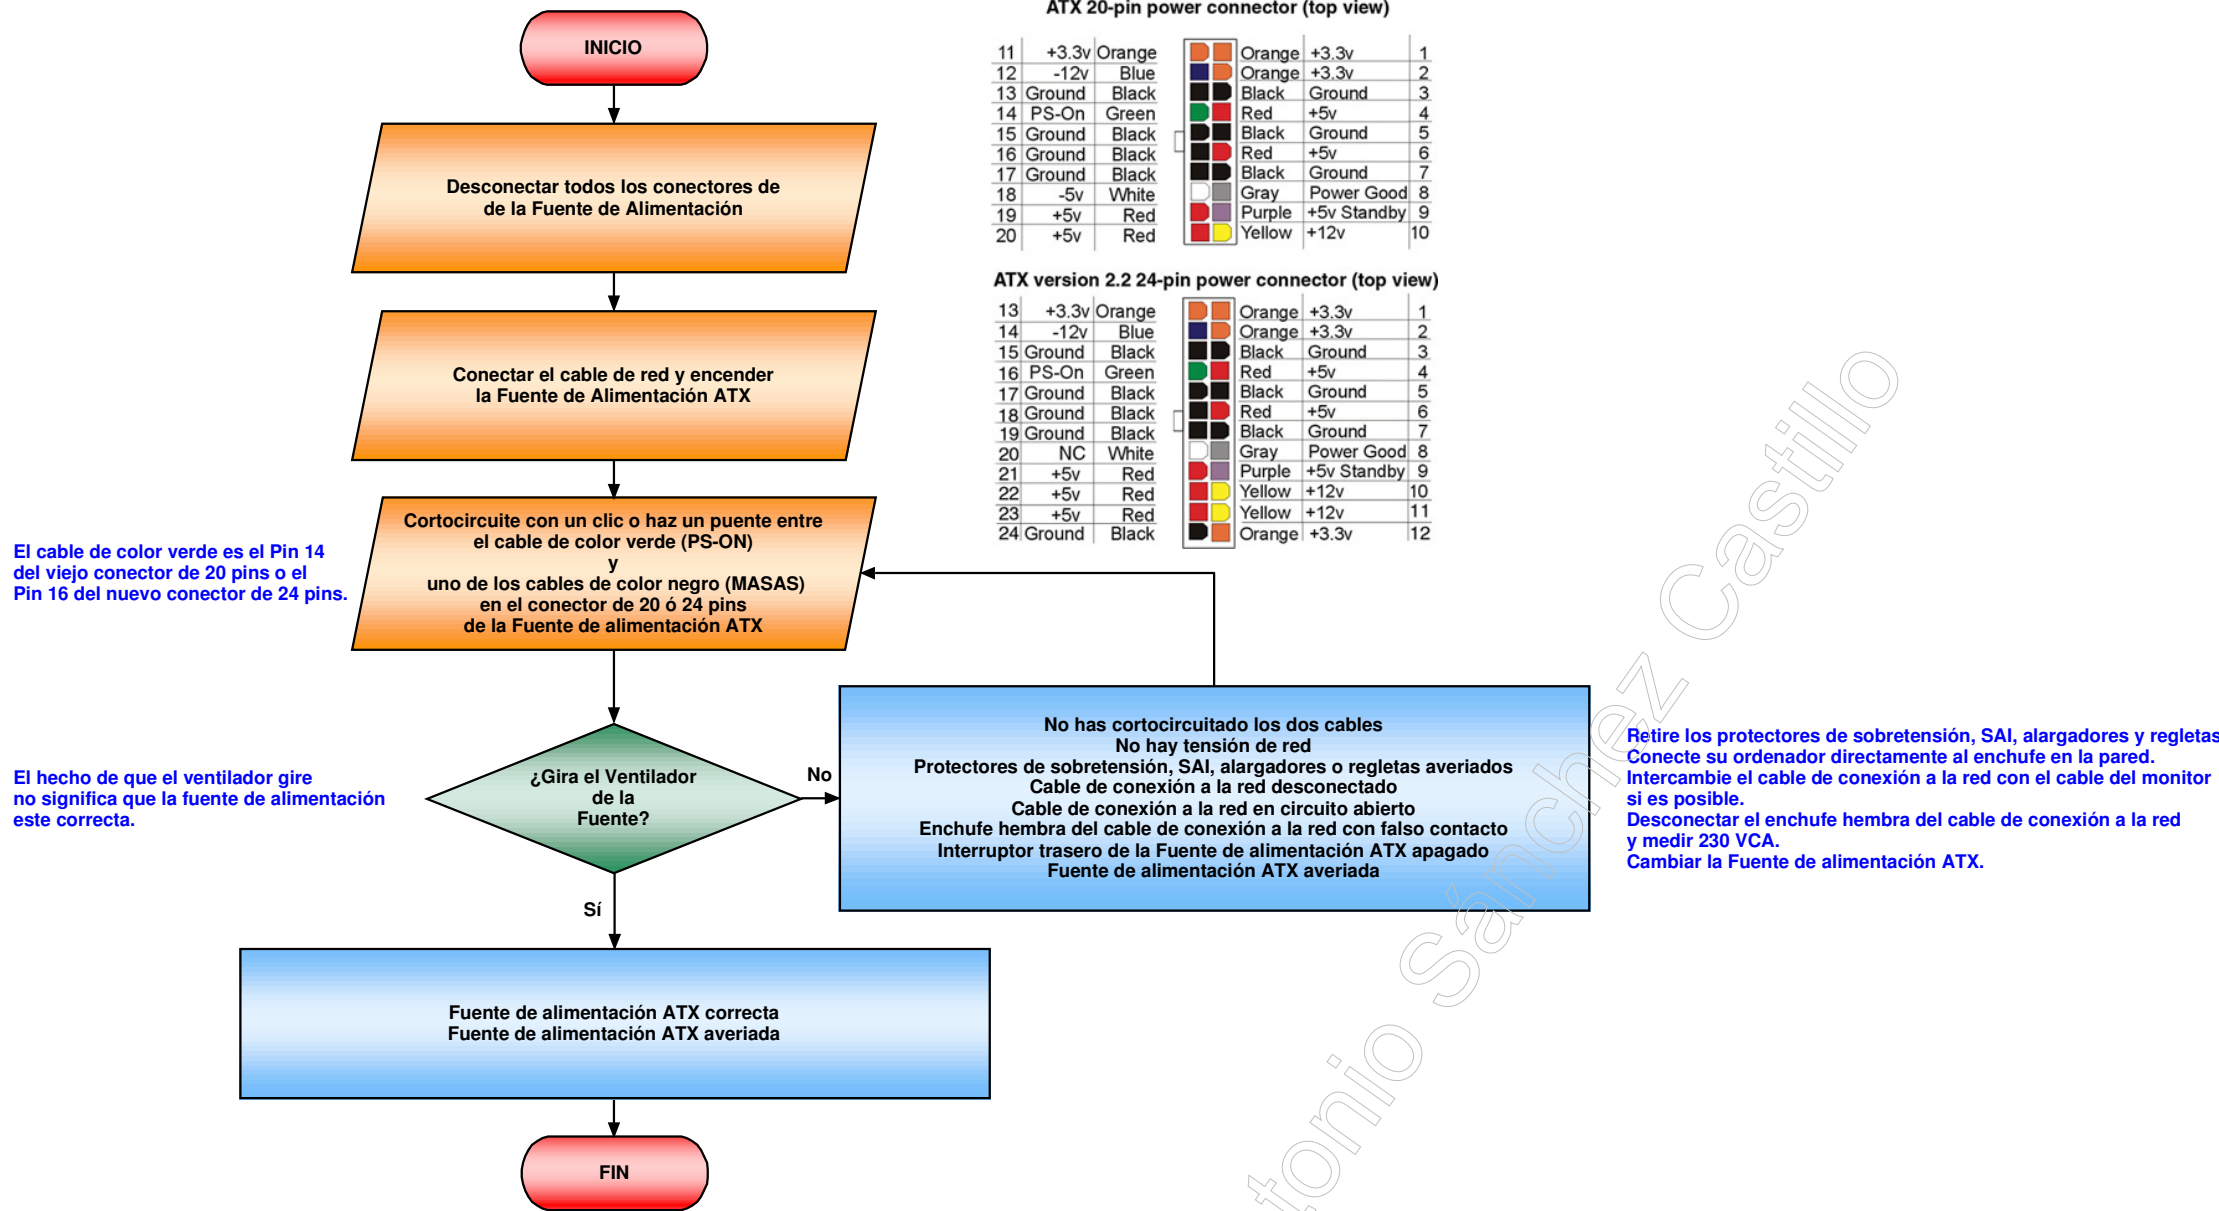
INICIO

Desconectar todos los conectores de de la Fuente de Alimentación

Conectar el cable de red y encender la Fuente de Alimentación ATX

Cortocircuite con un clic o haz un puente entre el cable de color verde (PS-ON) y uno de los cables de color negro (MASAS) en el conector de 20 ó 24 pins de la Fuente de alimentación ATX

El cable de color verde es el Pin 14 del viejo conector de 20 pins o el Pin 16 del nuevo conector de 24 pins.

ATX 20-pin power connector (top view)

| 11 | +3.3v | Orange | Orange | +3.3v | 1 |
|---|---|---|---|---|---|
| 12 | -12v | Blue | Orange | +3.3v | 2 |
| 13 | Ground | Black | Black | Ground | 3 |
| 14 | PS-On | Green | Red | +5v | 4 |
| 15 | Ground | Black | Black | Ground | 5 |
| 16 | Ground | Black | Red | +5v | 6 |
| 17 | Ground | Black | Black | Ground | 7 |
| 18 | -5v | White | Gray | Power Good | 8 |
| 19 | +5v | Red | Purple | +5v Standby | 9 |
| 20 | +5v | Red | Yellow | +12v | 10 |

ATX version 2.2 24-pin power connector (top view)

| 13 | +3.3v | Orange | Orange | +3.3v | 1 |
|---|---|---|---|---|---|
| 14 | -12v | Blue | Orange | +3.3v | 2 |
| 15 | Ground | Black | Black | Ground | 3 |
| 16 | PS-On | Green | Red | +5v | 4 |
| 17 | Ground | Black | Black | Ground | 5 |
| 18 | Ground | Black | Red | +5v | 6 |
| 19 | Ground | Black | Black | Ground | 7 |
| 20 | NC | White | Gray | Power Good | 8 |
| 21 | +5v | Red | Purple | +5v Standby | 9 |
| 22 | +5v | Red | Yellow | +12v | 10 |
| 23 | +5v | Red | Yellow | +12v | 11 |
| 24 | Ground | Black | Orange | +3.3v | 12 |

El hecho de que el ventilador gire no significa que la fuente de alimentación este correcta.

¿Gira el Ventilador de la Fuente?

No

No has cortocircuitado los dos cables
No hay tensión de red
Protectores de sobretensión, SAI, alargadores o regletas averiados
Cable de conexión a la red desconectado
Cable de conexión a la red en circuito abierto
Enchufe hembra del cable de conexión a la red con falso contacto
Interruptor trasero de la Fuente de alimentación ATX apagado
Fuente de alimentación ATX averiada

Retire los protectores de sobretensión, SAI, alargadores y regletas
Conecte su ordenador directamente al enchufe en la pared.
Intercambie el cable de conexión a la red con el cable del monitor si es posible.
Desconectar el enchufe hembra del cable de conexión a la red y medir 230 VCA.
Cambiar la Fuente de alimentación ATX.

Sí

Fuente de alimentación ATX correcta
Fuente de alimentación ATX averiada

FIN

tonio Sánchez Castillo